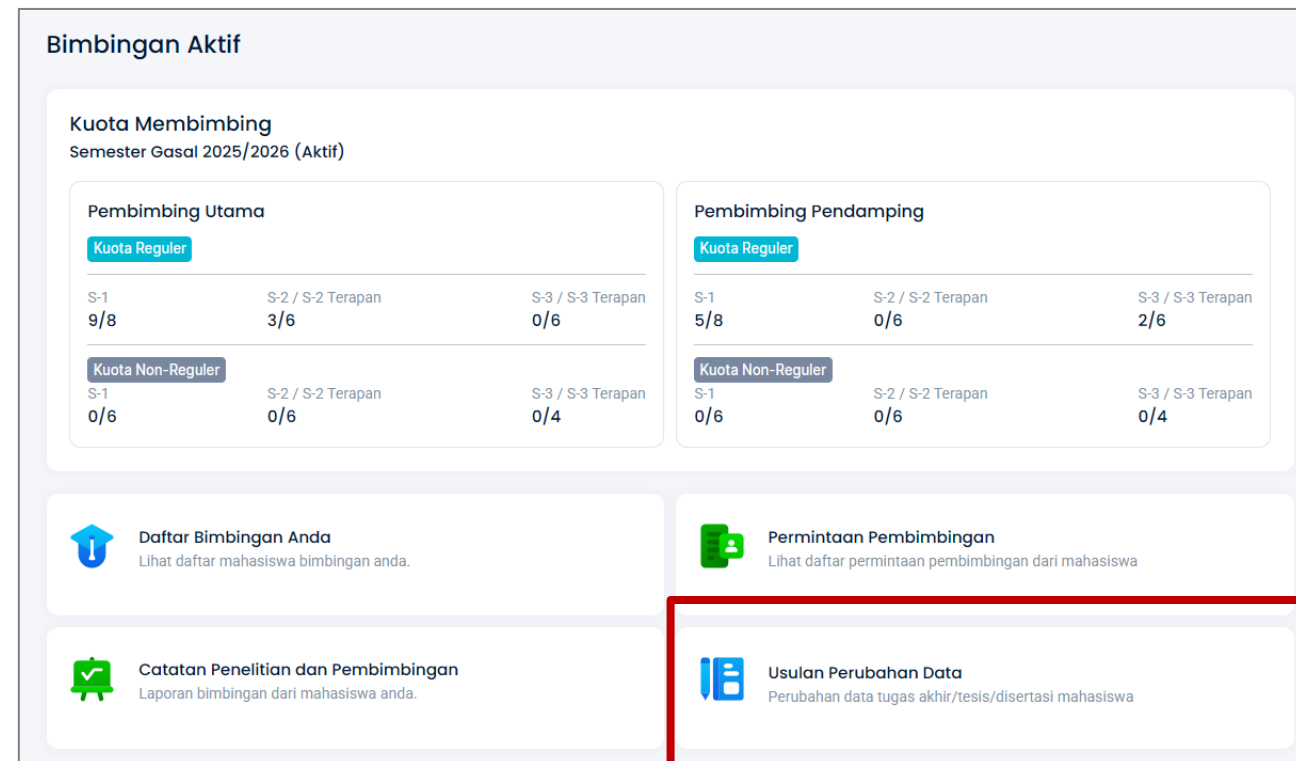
Bimbingan Aktif

Kuota Membimbing
Semester Gasal 2025/2026 (Aktif)

Pembimbing Utama
Kuota Reguler

| S-1 | S-2 / S-2 Terapan | S-3 / S-3 Terapan |
|---|---|---|
| 9/8 | 3/6 | 0/6 |

Kuota Non-Reguler

| S-1 | S-2 / S-2 Terapan | S-3 / S-3 Terapan |
|---|---|---|
| 0/6 | 0/6 | 0/4 |

Pembimbing Pendamping
Kuota Reguler

| S-1 | S-2 / S-2 Terapan | S-3 / S-3 Terapan |
|---|---|---|
| 5/8 | 0/6 | 2/6 |

Kuota Non-Reguler

| S-1 | S-2 / S-2 Terapan | S-3 / S-3 Terapan |
|---|---|---|
| 0/6 | 0/6 | 0/4 |

Daftar Bimbingan Anda
Lihat daftar mahasiswa bimbingan anda.

Permintaan Pembimbingan
Lihat daftar permintaan pembimbingan dari mahasiswa

Catatan Penelitian dan Pembimbingan
Laporan bimbingan dari mahasiswa anda.

Usulan Perubahan Data
Perubahan data tugas akhir/tesis/disertasi mahasiswa